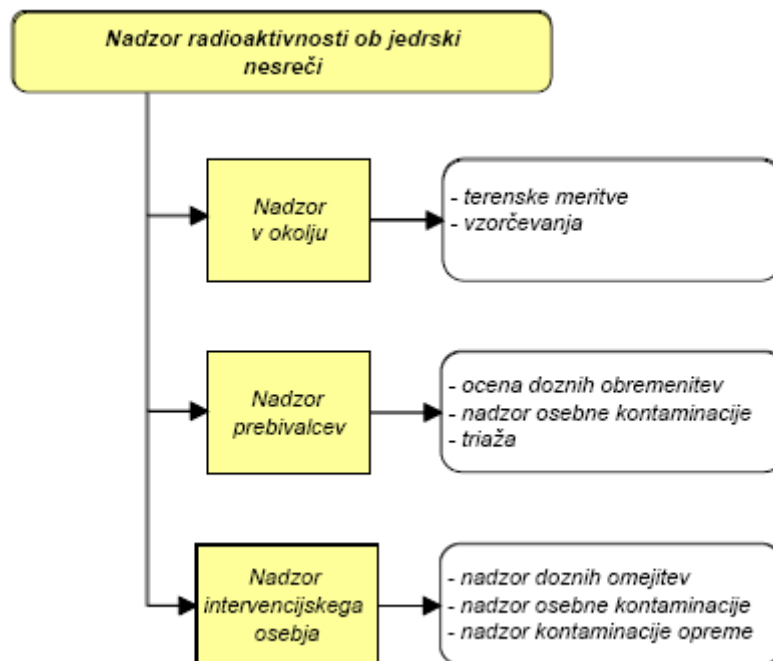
Nadzor radioaktivnosti ob jedrski nesreči

Nadzor v okolju

- terenske meritve
- vzorčevanja

Nadzor prebivalcev

- ocena doznih obremenitev
- nadzor osebne kontaminacije
- triaža

Nadzor intervencijskega osebja

- nadzor doznih omejitev
- nadzor osebne kontaminacije
- nadzor kontaminacije opreme